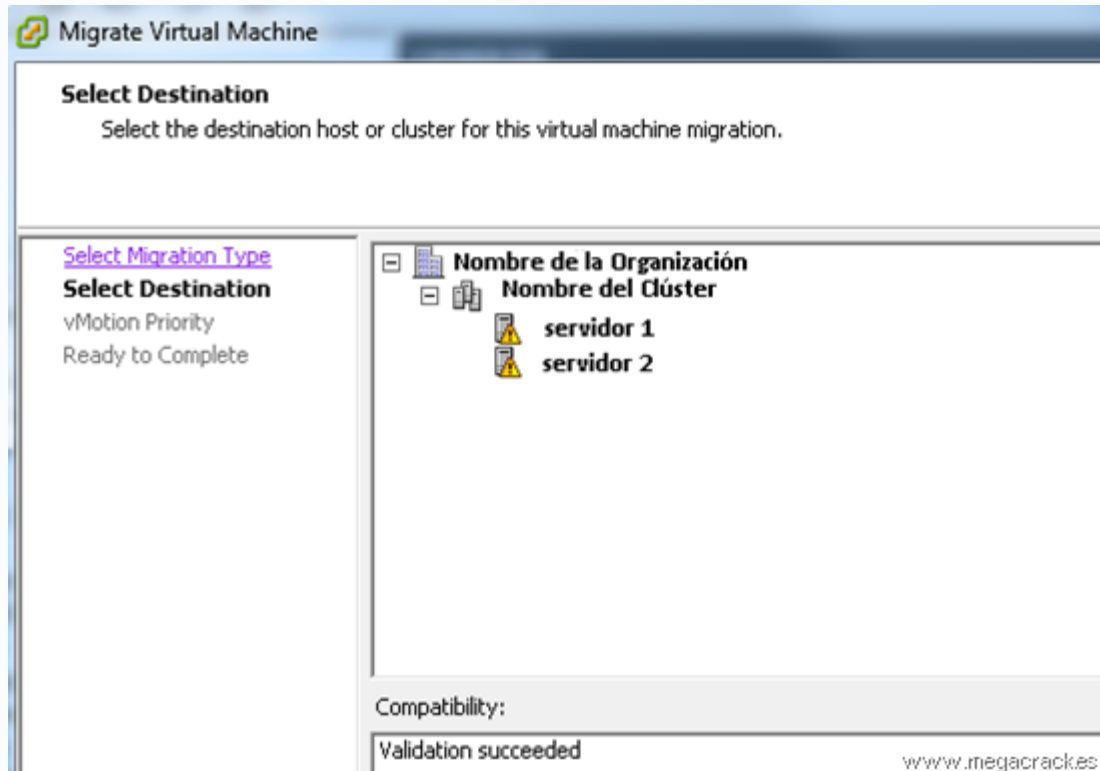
Migrate Virtual Machine

Select Destination
Select the destination host or cluster for this virtual machine migration.

Select Migration Type
Select Destination
vMotion Priority
Ready to Complete

Nombre de la Organización
Nombre del Clúster
servidor 1
servidor 2

Compatibility:
Validation succeeded

www.megacrack.es